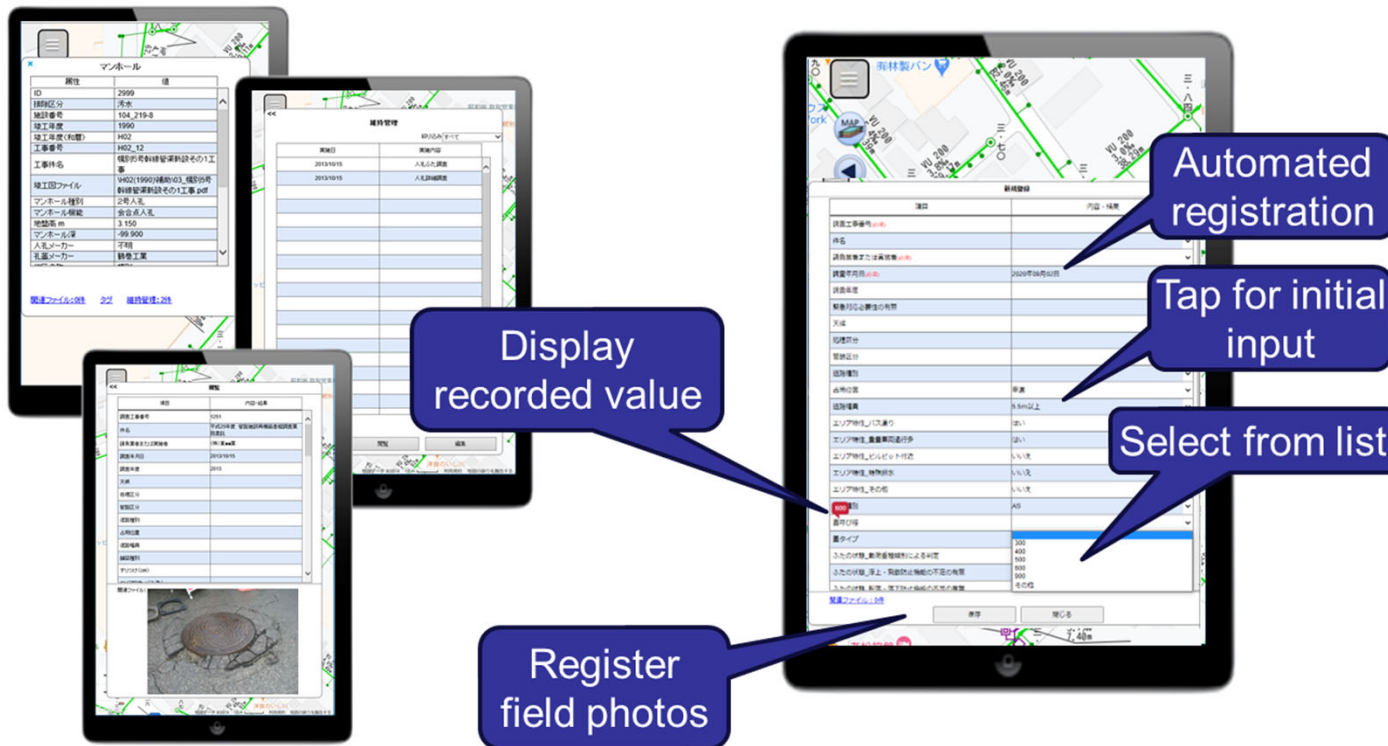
マンホール

| 属性 | 値 |
|---|---|
| ID | 2999 |
| 排除区分 | 汚水 |
| 施設番号 | 104_219-8 |
| 竣工年度 | 1990 |
| 竣工年度(和暦) | H02 |
| 工事番号 | H02_12 |
| 工事件名 | 幌別5号幹線管渠新設その1工事 |
| 竣工図ファイル | \H02(1990)補助\03_幌別5号幹線管渠新設その1工事.pdf |
| マンホール種別 | 2号人孔 |
| マンホール種能 | 合会点人孔 |
| 地盤高 m | 3.150 |
| マンホール深 | -99.900 |
| 人孔メーカー | 不明 |
| 孔蓋メーカー | 鶴巻工業 |

関連ファイル：0件　タグ　維持管理：2件

維持管理

| 実施日 | 実施内容 |
|---|---|
| 2013/10/15 | 人孔ふた調査 |
| 2013/10/15 | 人孔詳細調査 |

閲覧　編集

閲覧

| 項目 | 内容・結果 |
|---|---|
| 調査工事番号 | 5251 |
| 件名 | 平成25年度 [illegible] |
| 調査実施年月日 | 2013/10/15 |
| 調査年度 | 2013 |
| 天候 | |
| 路線区分 | |
| 管路区分 | |
| 道路種別 | |
| 占用位置 | |
| 道路幅員 | |
| 舗装種別 | |

関連ファイル

Display recorded value

Register field photos

Automated registration

Tap for initial input

Select from list

新規登録

| 項目 | 内容・結果 |
|---|---|
| 調査工事番号(必須) | |
| 件名 | |
| 調査対象または異常事(必須) | |
| 調査年月日(必須) | 2020年08月02日 |
| 調査年度 | |
| 緊急対応必要性の有無 | |
| 天候 | |
| 処理区分 | |
| 管路区分 | |
| 道路種別 | |
| 占用位置 | 車道 |
| 道路幅員 | 5.5m以上 |
| エリア特性_バス通り | はい |
| エリア特性_重量車両通行多 | はい |
| エリア特性_ビルピット付近 | いいえ |
| エリア特性_特殊排水 | いいえ |
| エリア特性_その他 | いいえ |
| 600 | AS |
| 蓋呼び径 | |
| 蓋タイプ | 300 400 500 600 900 その他 |
| ふたの状態_勾配度種類による判定 | |
| ふたの状態_浮上・飛散防止機能の不足の有無 | |

関連ファイル：0件

保存　閉じる